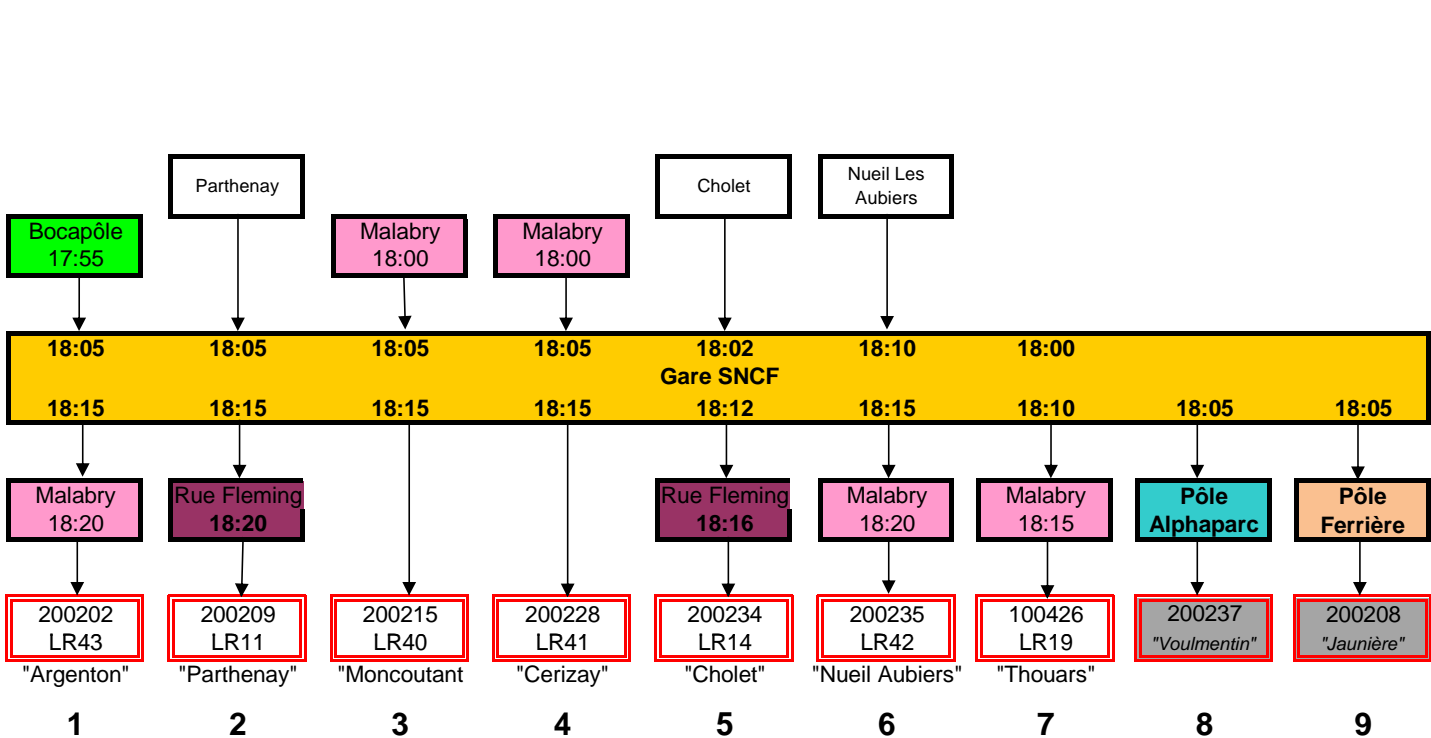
Parthenay

Cholet

Nueil Les Aubiers

Bocapôle 17:55

Malabry 18:00

Malabry 18:00

18:05 18:05 18:05 18:05 18:02 18:10 18:00

Gare SNCF

18:15 18:15 18:15 18:15 18:12 18:15 18:10 18:05 18:05

Malabry 18:20

Rue Fleming 18:20

Rue Fleming 18:16

Malabry 18:20

Malabry 18:15

Pôle Alphaparc

Pôle Ferrière

200202 LR43
"Argenton"

200209 LR11
"Parthenay"

200215 LR40
"Moncoutant

200228 LR41
"Cerizay"

200234 LR14
"Cholet"

200235 LR42
"Nueil Aubiers"

100426 LR19
"Thouars"

200237 "Voulmentin"

200208 "Jaunière"

1 2 3 4 5 6 7 8 9